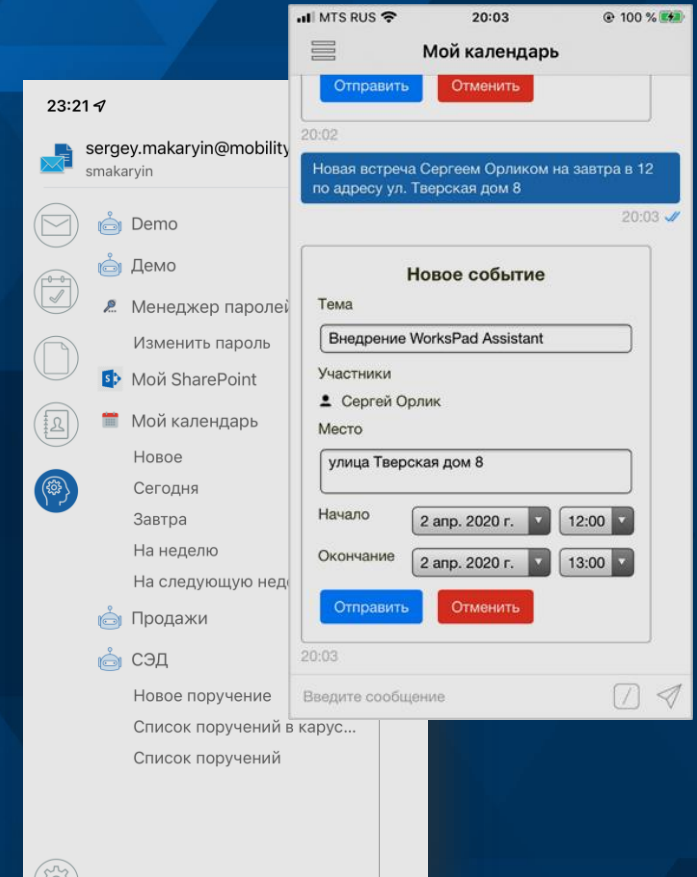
23:21

sergey.makaryin@mobility
smakaryin

Demo
Демо
Менеджер паролей
Изменить пароль
Мой SharePoint
Мой календарь
Новое
Сегодня
Завтра
На неделю
На следующую неде
Продажи
СЭД
Новое поручение
Список поручений в карус...
Список поручений

MTS RUS 20:03 100 %

Мой календарь

Отправить Отменить

20:02

Новая встреча Сергеем Орликом на завтра в 12 по адресу ул. Тверская дом 8

20:03

Новое событие
Тема
Внедрение WorksPad Assistant
Участники
Сергей Орлик
Место
улица Тверская дом 8
Начало 2 апр. 2020 г. 12:00
Окончание 2 апр. 2020 г. 13:00
Отправить Отменить

20:03

Введите сообщение